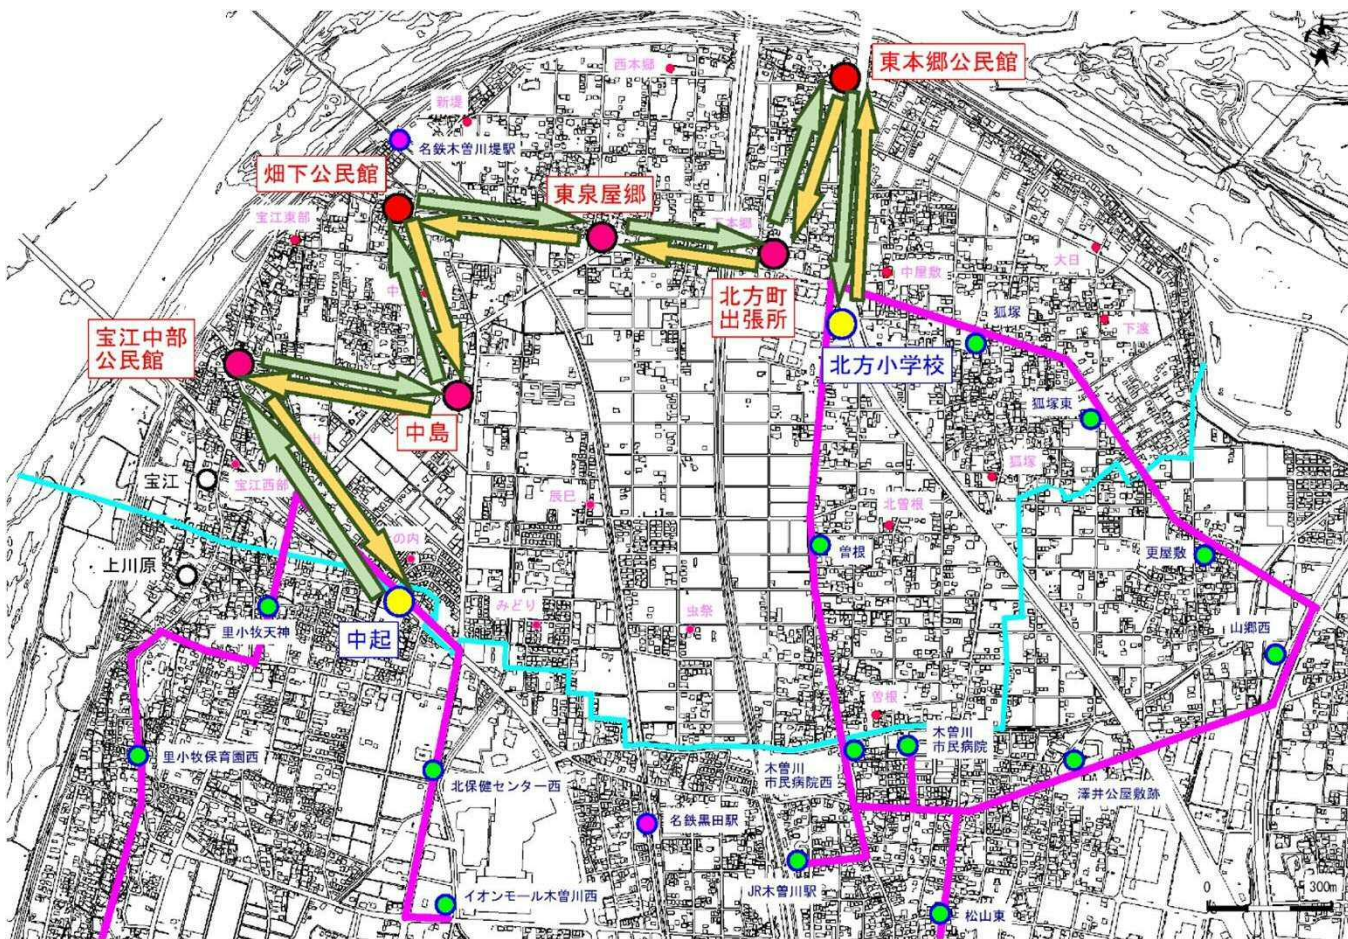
東本郷公民館
西本郷
新堤
名鉄木曽川堤駅
畑下公民館
東泉屋郷
宝江東部
下本郷
中屋敷
大日
北方町
出張所
中
北方小学校
狐塚
下遠
宝江中部
公民館
狐塚東
中島
狐塚
宝江
宝江西部
辰巳
北曽根
曽根
の内
更屋敷
上川原
みどり
里小牧天神
虫祭
中起
山郷西
曽根
木曽川
市民病院
里小牧保育園西
木曽川
市民病院西
澤井公屋敷跡
北保健センター西
名鉄黒田駅
JR木曽川駅
イオンモール木曽川西
松山東
0
300m